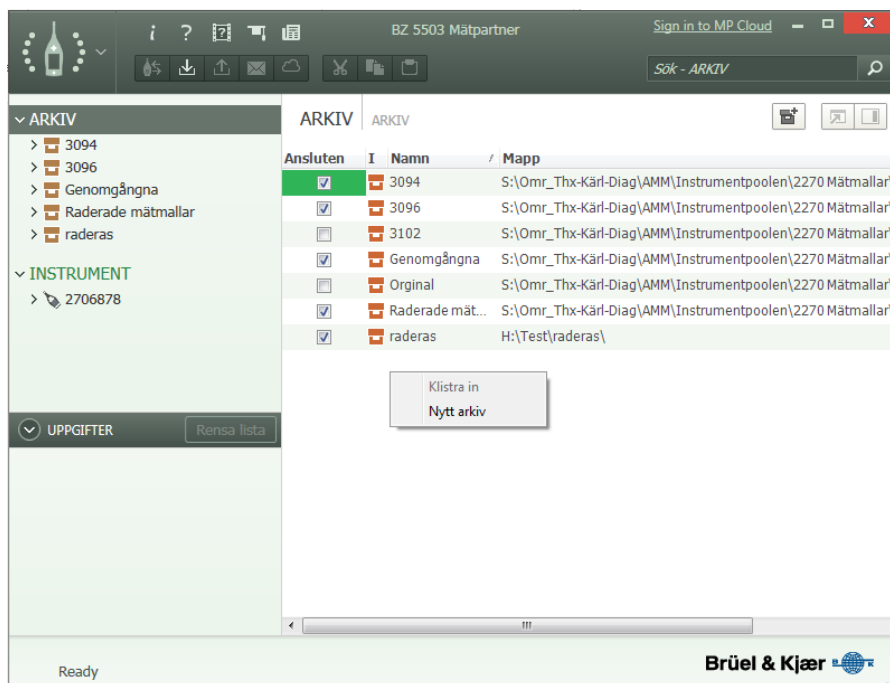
BZ 5503 Mätpartner

Sign in to MP Cloud

Sök - ARKIV

ARKIV
3094
3096
Genomgångna
Raderade mätmallar
raderas

INSTRUMENT
2706878

UPPGIFTER
Rensa lista

ARKIV ARKIV

| Ansluten | I | Namn | Mapp |
|---|---|---|---|
| ☑ | | 3094 | S:\Omr_Thx-Kärl-Diag\AMM\Instrumentpoolen\2270 Mätmallar\ |
| ☑ | | 3096 | S:\Omr_Thx-Kärl-Diag\AMM\Instrumentpoolen\2270 Mätmallar\ |
| ☐ | | 3102 | S:\Omr_Thx-Kärl-Diag\AMM\Instrumentpoolen\2270 Mätmallar\ |
| ☑ | | Genomgångna | S:\Omr_Thx-Kärl-Diag\AMM\Instrumentpoolen\2270 Mätmallar\ |
| ☐ | | Orginal | S:\Omr_Thx-Kärl-Diag\AMM\Instrumentpoolen\2270 Mätmallar\ |
| ☑ | | Raderade mät... | S:\Omr_Thx-Kärl-Diag\AMM\Instrumentpoolen\2270 Mätmallar\ |
| ☑ | | raderas | H:\Test\raderas\ |

Klistra in
Nytt arkiv

Ready

Brüel & Kjær